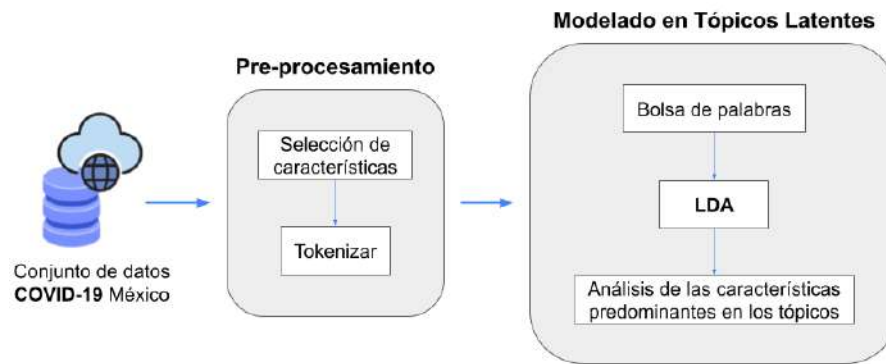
Conjunto de datos
COVID-19 México

Pre-procesamiento

Selección de características

Tokenizar

Modelado en Tópicos Latentes

Bolsa de palabras

LDA

Análisis de las características predominantes en los tópicos